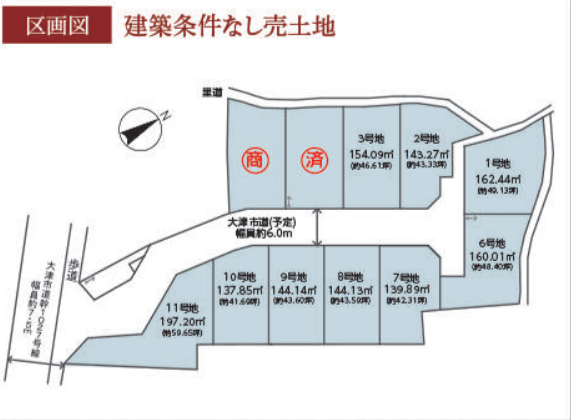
区画図 建築条件なし売土地

里道

N

商

済

3号地
154.09㎡
(約46.61坪)

2号地
143.27㎡
(約43.33坪)

1号地
162.44㎡
(約49.13坪)

大津市道(予定)
幅員約6.0m

6号地
160.01㎡
(約48.40坪)

歩道

大津市道幹1057号線
幅員約7.0m

10号地
137.85㎡
(約41.69坪)

9号地
144.14㎡
(約43.60坪)

8号地
144.13㎡
(約43.59坪)

7号地
139.89㎡
(約42.31坪)

11号地
197.20㎡
(約59.65坪)